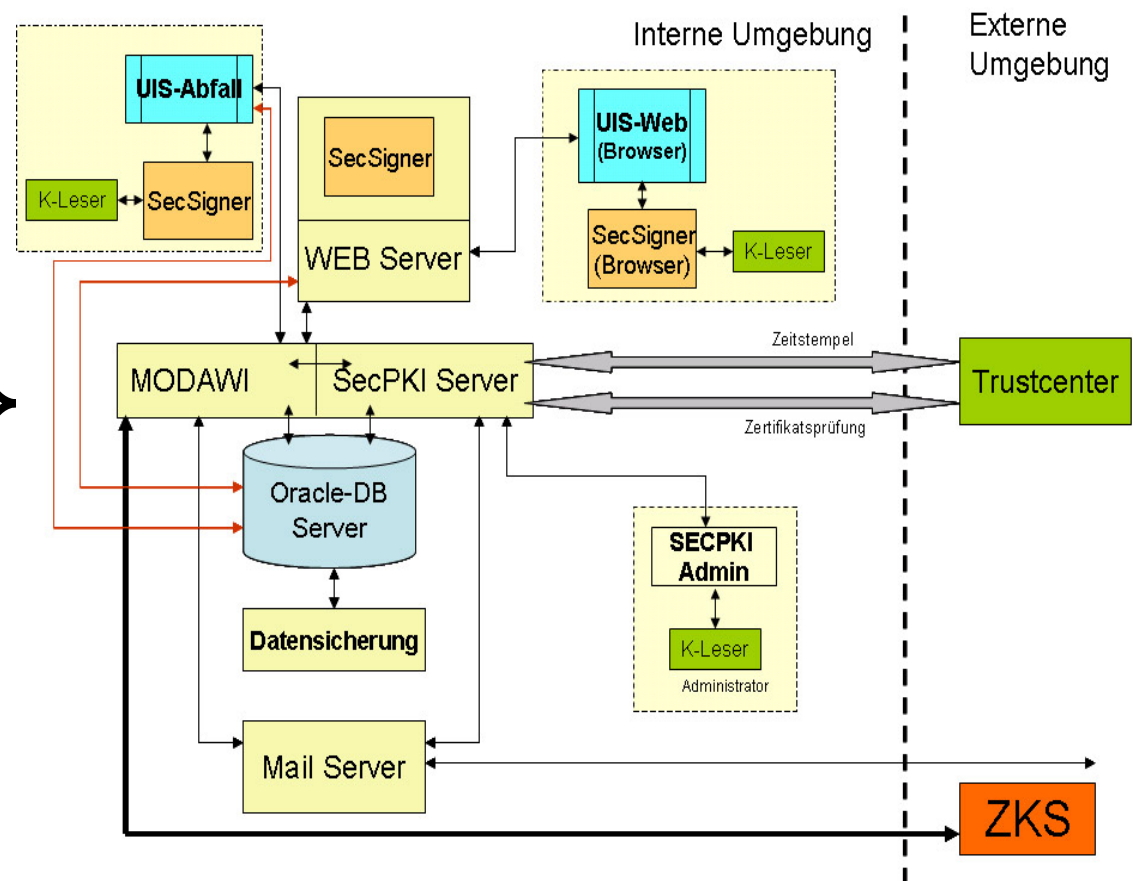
Interne Umgebung

Externe Umgebung

UIS-Abfall

K-Leser

SecSigner

SecSigner

WEB Server

UIS-Web (Browser)

SecSigner (Browser)

K-Leser

MODAWI

SecPKI Server

Zeitstempel

Zertifikatsprüfung

Trustcenter

Oracle-DB Server

Datensicherung

SECPKI Admin

K-Leser

Administrator

Mail Server

ZKS